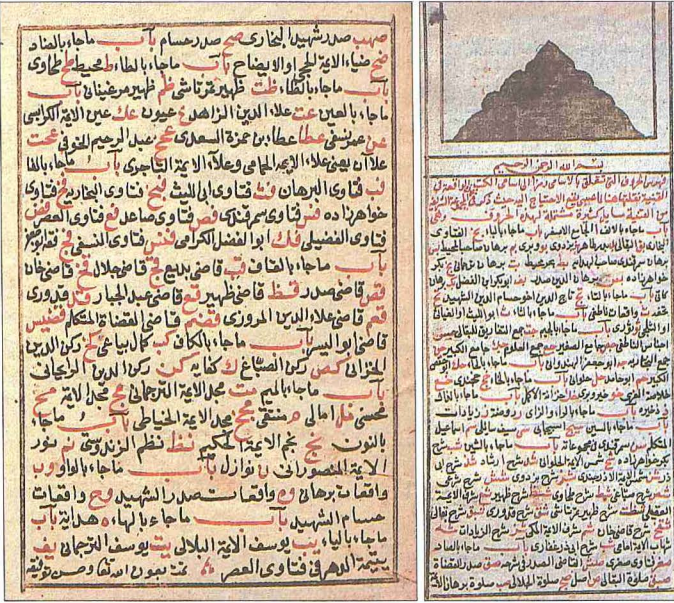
صهب صدر شهيد البخاري صح صدر حسام باب ماجا بالضاد ضخ ضيا الائمة الجي والايضاح باب ماجا بالطا طخ محيط طحاوي باب ماجا بالظا ظت ظهير عتر تاش ظم ظهير مرغيناني باب ماجا بالعين عت علاء الدين الزاهدي ع عيون عك عين الائمة الكرابيسي عن عمر نسفي عط عطا ابن حمزة السعدي عخ عبد الرحيم الخونفي عت علاء بن يعني علاء الائمة الحمامي وعلاء الائمة التاجري باب ماجا بالفا ف فتاوى البرهان فث فتاوى ابي الليث فخ فتاوى النجاري فخ فتاوى خواهر زاده فد فتاوى سمرقند فص فتاوى صاعد فع فتاوى العصر فض فتاوى الفضيلي فك ابو الفضل الكرماني فنس فتاوى النسفي فخ فخر الاسلام باب ماجا بالقاف قب قاضي بديع قج قاضي جلال قخ قاضي خان قص قاضي صدر قظ قاضي ظهير قع قاضي عبد الجبار قد قدوري قم قاضي علاء الدين المروزي قنم قاضي القضاة المكاتم قنيس قاضي ابو اليسر باب ماجا بالكاف كب كمال بياعي كخ ركن الدين الخزاني كص ركن الصباغي ك كفاية كن ركن الدين الوبري باب ماجا بالميم مت مجد الائمة الترجماني مح محل الائمة مخ محيي علا امالي م منتقى مج مجد الائمة الخياطي باب ماجا بالنون نج نجم الائمة الحكيم نظ نظم الزندويسي نم نور الائمة المنصوري ن نوازل باب ماجا بالواو وب واقعات برهان وع واقعات صدر الشهيد وخ واقعات حسام الشهيد باب ماجا بالها ه هداية باب ماجا بالياء يب يوسف الائمة البلالي يت يوسف الترجماني يف يتيمة الدهر في فتاوى العصر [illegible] بعون الله وحسن توفيقه

بسم الله الرحمن الرحيم
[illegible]